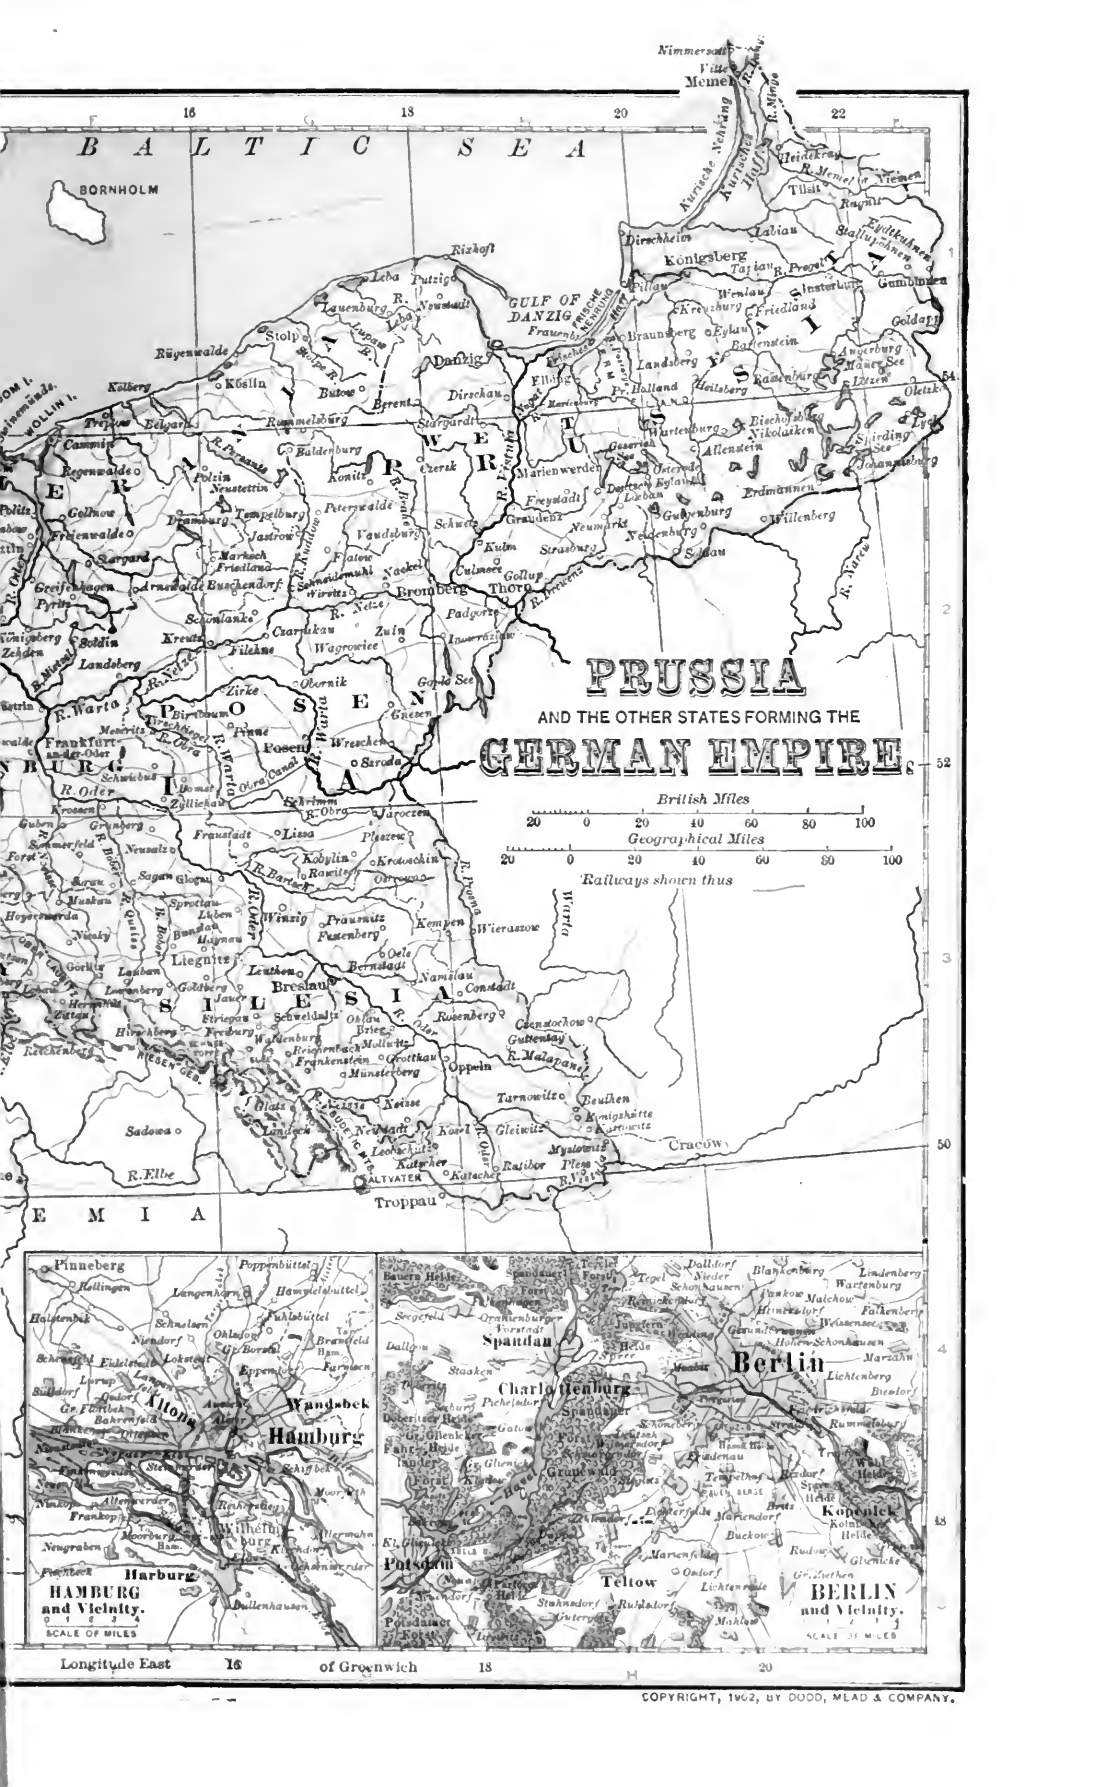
Nimmersatt
Memel
16
18
20
22
F
G
H
B A L T I C S E A
BORNHOLM
Rixhoft
GULF OF DANZIG
Königsberg
Tilsit
Ragnit
Labiau
Stallupönen
Gumbinnen
Insterburg
Goldapp
Pillau
Wehlau
Friedland
Kreuzburg
Braunsberg
Eylau
Bartenstein
Landsberg
Heilsberg
Rastenburg
Angerburg
Lötzen
Oletzko
Lyck
Elbing
Pr. Holland
Allenstein
Bischofsburg
Nikolaiken
Johannisburg
Ortelsburg
Willenberg
Soldau
Neidenburg
Gilgenburg
Osterode
Marienwerder
Freystadt
Graudenz
Neumarkt
Strasburg
Kulm
Culmsee
Gollup
Thorn
Bromberg
Inowrazlaw
Padgorze
Danzig
Dirschau
Stargardt
Berent
Konitz
Czersk
Schwetz
Putzig
Leba
Lauenburg
Neustadt
Stolp
Lupow
Rügenwalde
Köslin
Bütow
Rummelsburg
Kolberg
Belgard
Treptow
Cammin
Regenwalde
Gollnow
Stargard
Greifenhagen
Pyritz
Soldin
Königsberg
Zehden
Landsberg
Arnswalde
Dramburg
Tempelburg
Neustettin
Polzin
Baldenburg
Jastrow
Märkisch Friedland
Deutsch Krone
Flatow
Vandsburg
Schneidemühl
Nakel
Wirsitz
Czarnikau
Filehne
Kreuz
Schönlanke
Wagrowiec
Zuin
Obornik
Gnesen
Goplo See
Posen
Pinne
Zirke
Birnbaum
Meseritz
Wreschen
Schroda
Schrimm
Jarocin
Pleschen
Krotoschin
Kobylin
Rawitsch
Lissa
Fraustadt
Kosten
Frankfurt an der Oder
Schwiebus
Bomst
Züllichau
Krossen
Grünberg
Neusalz
Guben
Sommerfeld
Forst
Sorau
Sagan
Glogau
Sprottau
Lüben
Bunzlau
Haynau
Liegnitz
Goldberg
Jauer
Hirschberg
Görlitz
Lauban
Löwenberg
Herrnhut
Zittau
Reichenberg
Striegau
Freiburg
Waldenburg
Schweidnitz
Reichenbach
Frankenstein
Glatz
Landeck
Neisse
Neustadt
Leobschütz
Katscher
Ratibor
Kosel
Gleiwitz
Oppeln
Brieg
Ohlau
Breslau
Oels
Bernstadt
Namslau
Constadt
Rosenberg
Kempen
Wieruszow
Ostrowo
Wohlau
Winzig
Trachenberg
Prausnitz
Festenberg
Czenstochow
Guttentag
Lublinitz
Tarnowitz
Beuthen
Königshütte
Kattowitz
Myslowitz
Pless
Cracow
Troppau
ALTVATER
Münsterberg
Grottkau
Mollwitz
Sadowa
R. Elbe
E M I A
P R U S S I A
P O S E N
S I L E S I A
W. P R.
PRUSSIA
AND THE OTHER STATES FORMING THE
GERMAN EMPIRE.
British Miles
20 0 20 40 60 80 100
Geographical Miles
20 0 20 40 60 80 100
Railways shown thus
Warta
R. Warta
R. Oder
R. Netze
R. Obra
R. Bober
R. Neisse
R. Vistula
R. Narew
R. Prosna
R. Bartsch
R. Malapane
RIESEN GEB.
1
2
3
4
5
50
52
54
Pinneberg
Poppenbüttel
Rellingen
Langenhorn
Hummelsbüttel
Halstenbek
Schnelsen
Fuhlsbüttel
Niendorf
Ohlsdorf
Gr. Borstel
Bramfeld
Eidelstedt
Lokstedt
Eppendorf
Farmsen
Schenefeld
Lurup
Sülldorf
Osdorf
Gr. Flottbek
Bahrenfeld
Altona
Wandsbek
Hamburg
Schiffbek
Moorfleth
Finkenwerder
Altenwerder
Reiherstieg
Francop
Moorburg
Wilhelmsburg
Kirchdorf
Neugraben
Fischbek
Harburg
Bullenhausen
HAMBURG and Vicinity.
SCALE OF MILES
Bauern Heide
Spandauer Forst
Tegel
Dalldorf
Nieder Schönhausen
Blankenburg
Lindenberg
Wartenburg
Malchow
Falkenberg
Weissensee
Hohen Schönhausen
Marzahn
Lichtenberg
Biesdorf
Rummelsburg
Treptow
Spandau
Seegefeld
Dallgow
Staaken
Charlottenburg
Pichelsdorf
Döberitzer Heide
Gatow
Grunewald
Schöneberg
Wilmersdorf
Tempelhof
Britz
Mariendorf
Buckow
Rudow
Köpenick
Glienicke
Kl. Glienicke
Potsdam
Teltow
Stahnsdorf
Ruhlsdorf
Lichtenrade
Mahlow
Marienfelde
Lankwitz
Steglitz
Zehlendorf
Dahlem
Berlin
BERLIN and Vicinity.
SCALE OF MILES
Longitude East 16 of Greenwich 18 20
H
COPYRIGHT, 1902, BY DODD, MEAD & COMPANY.